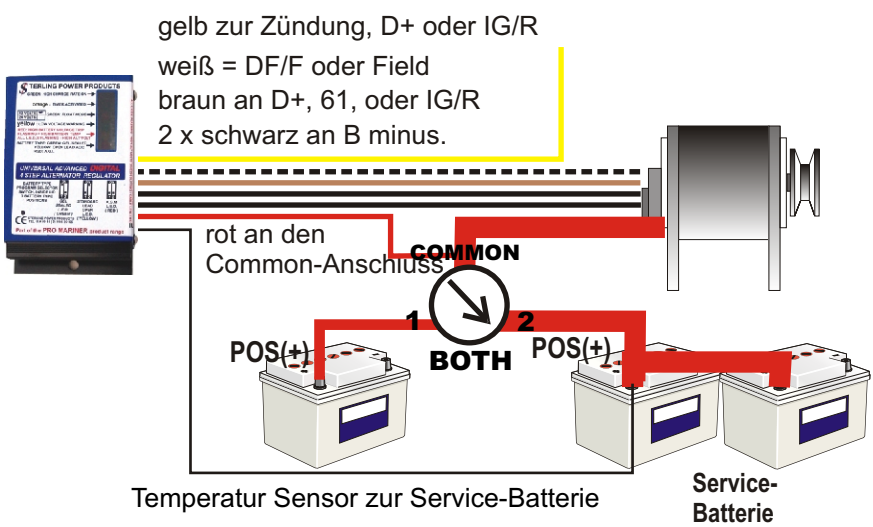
gelb zur Zündung, D+ oder IG/R

weiß = DF/F oder Field

braun an D+, 61, oder IG/R

2 x schwarz an B minus.

STERLING POWER PRODUCTS

UNIVERSAL ADVANCED DIGITAL 4 STEP ALTERNATOR REGULATOR

PRO MARINER

rot an den Common-Anschluss

COMMON

1

2

BOTH

POS(+)

POS(+)

Temperatur Sensor zur Service-Batterie

Service-Batterie